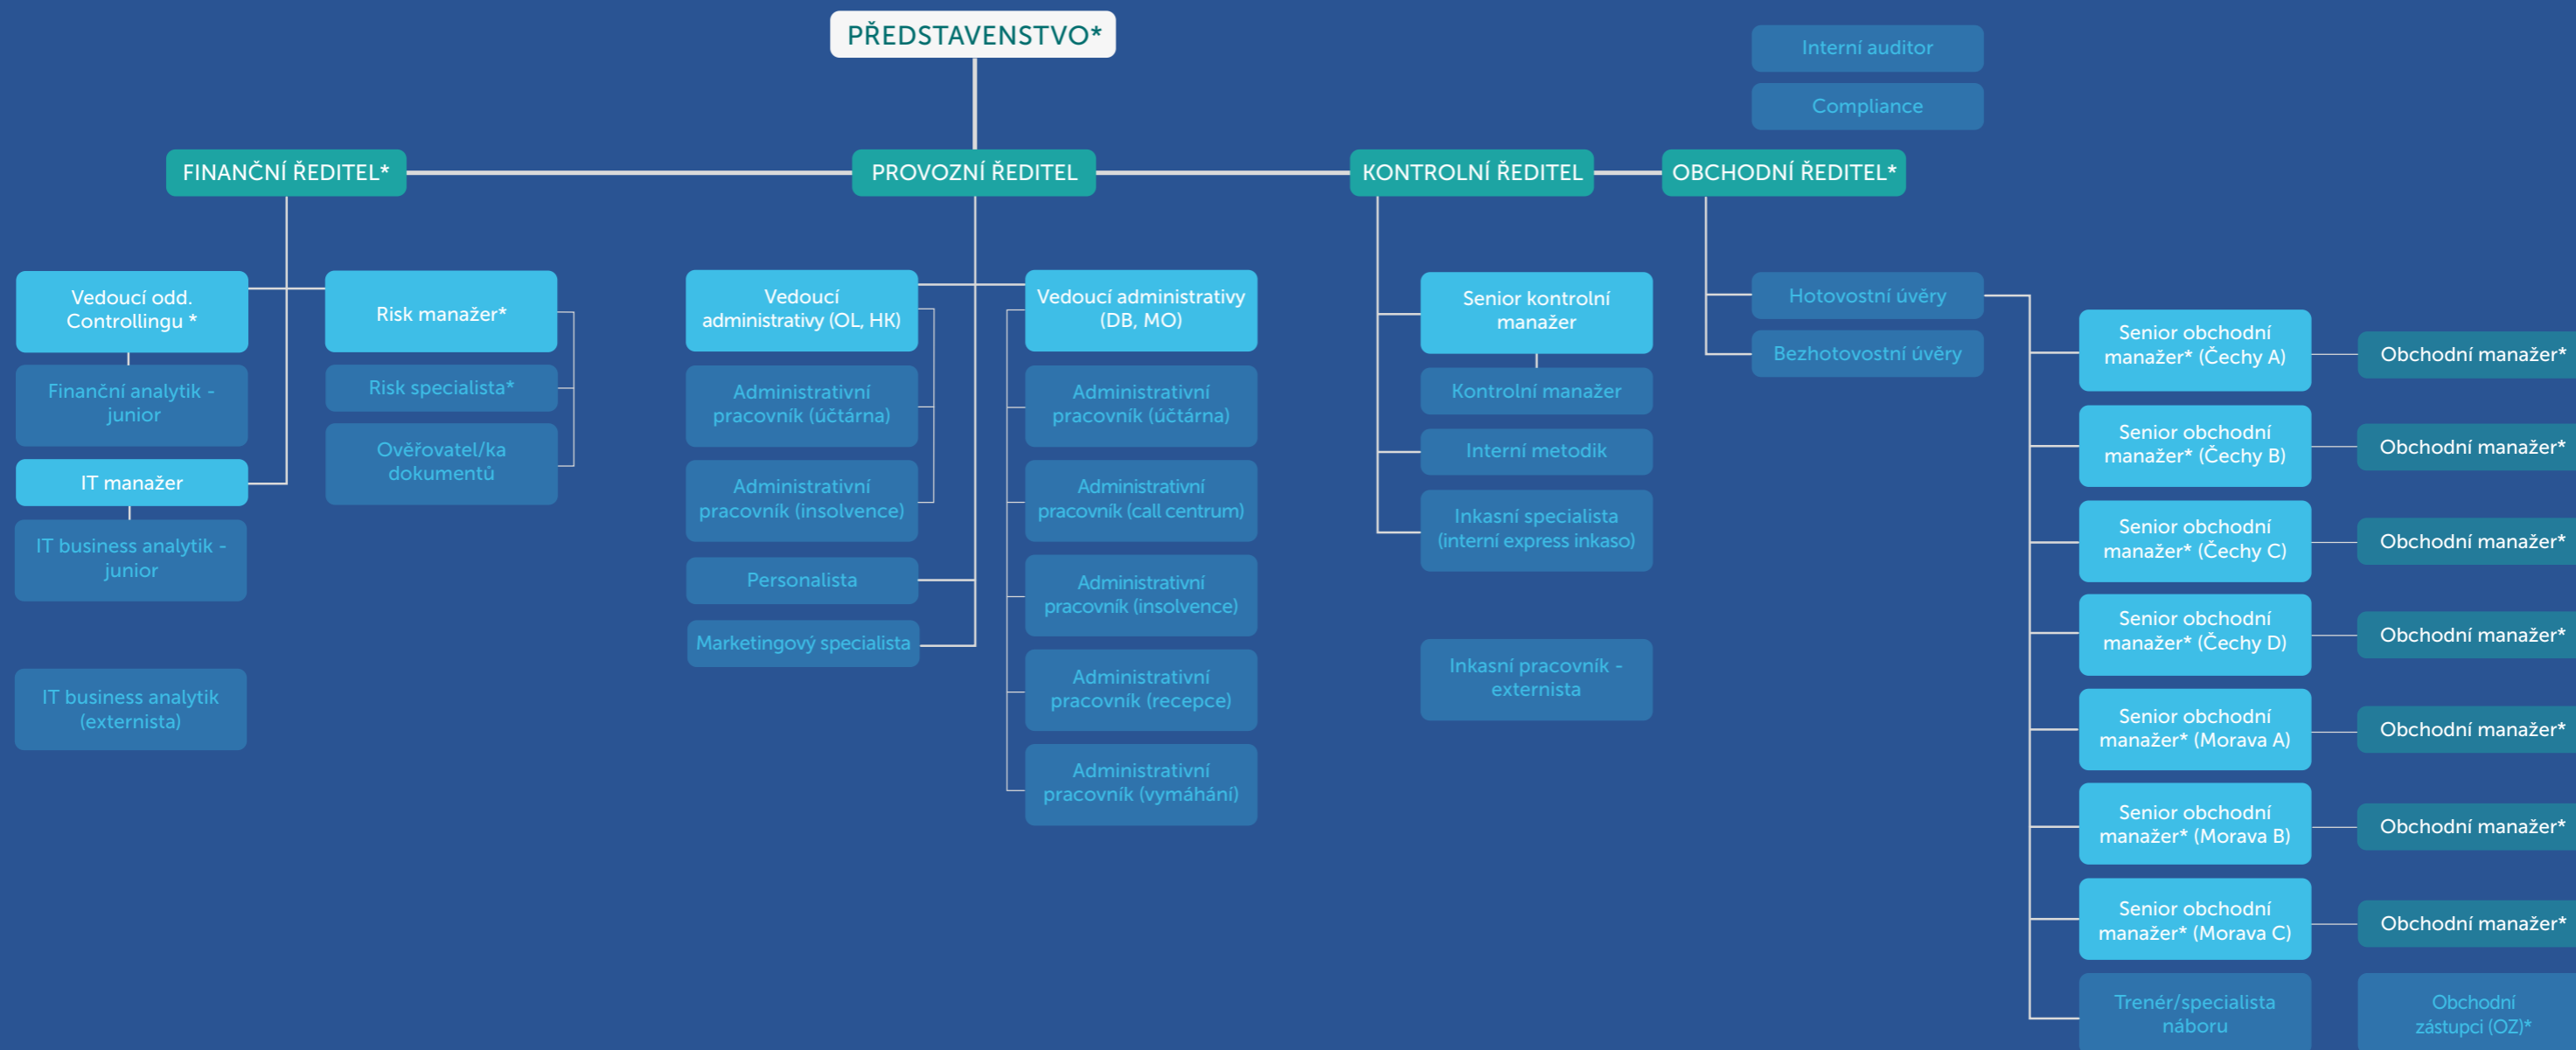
PŘEDSTAVENSTVO*

Interní auditor

Compliance

FINANČNÍ ŘEDITEL*

PROVOZNÍ ŘEDITEL

KONTROLNÍ ŘEDITEL

OBCHODNÍ ŘEDITEL*

Vedoucí odd. Controllingu *

Finanční analytik - junior

IT manažer

IT business analytik - junior

IT business analytik (externista)

Risk manažer*

Risk specialista*

Ověřovatel/ka dokumentů

Vedoucí administrativy (OL, HK)

Administrativní pracovník (účtárna)

Administrativní pracovník (insolvence)

Personalista

Marketingový specialista

Vedoucí administrativy (DB, MO)

Administrativní pracovník (účtárna)

Administrativní pracovník (call centrum)

Administrativní pracovník (insolvence)

Administrativní pracovník (recepce)

Administrativní pracovník (vymáhání)

Senior kontrolní manažer

Kontrolní manažer

Interní metodik

Inkasní specialista (interní express inkaso)

Inkasní pracovník - externista

Hotovostní úvěry

Bezhotovostní úvěry

Senior obchodní manažer* (Čechy A)

Obchodní manažer*

Senior obchodní manažer* (Čechy B)

Obchodní manažer*

Senior obchodní manažer* (Čechy C)

Obchodní manažer*

Senior obchodní manažer* (Čechy D)

Obchodní manažer*

Senior obchodní manažer* (Morava A)

Obchodní manažer*

Senior obchodní manažer* (Morava B)

Obchodní manažer*

Senior obchodní manažer* (Morava C)

Obchodní manažer*

Trenér/specialista náboru

Obchodní zástupci (OZ)*